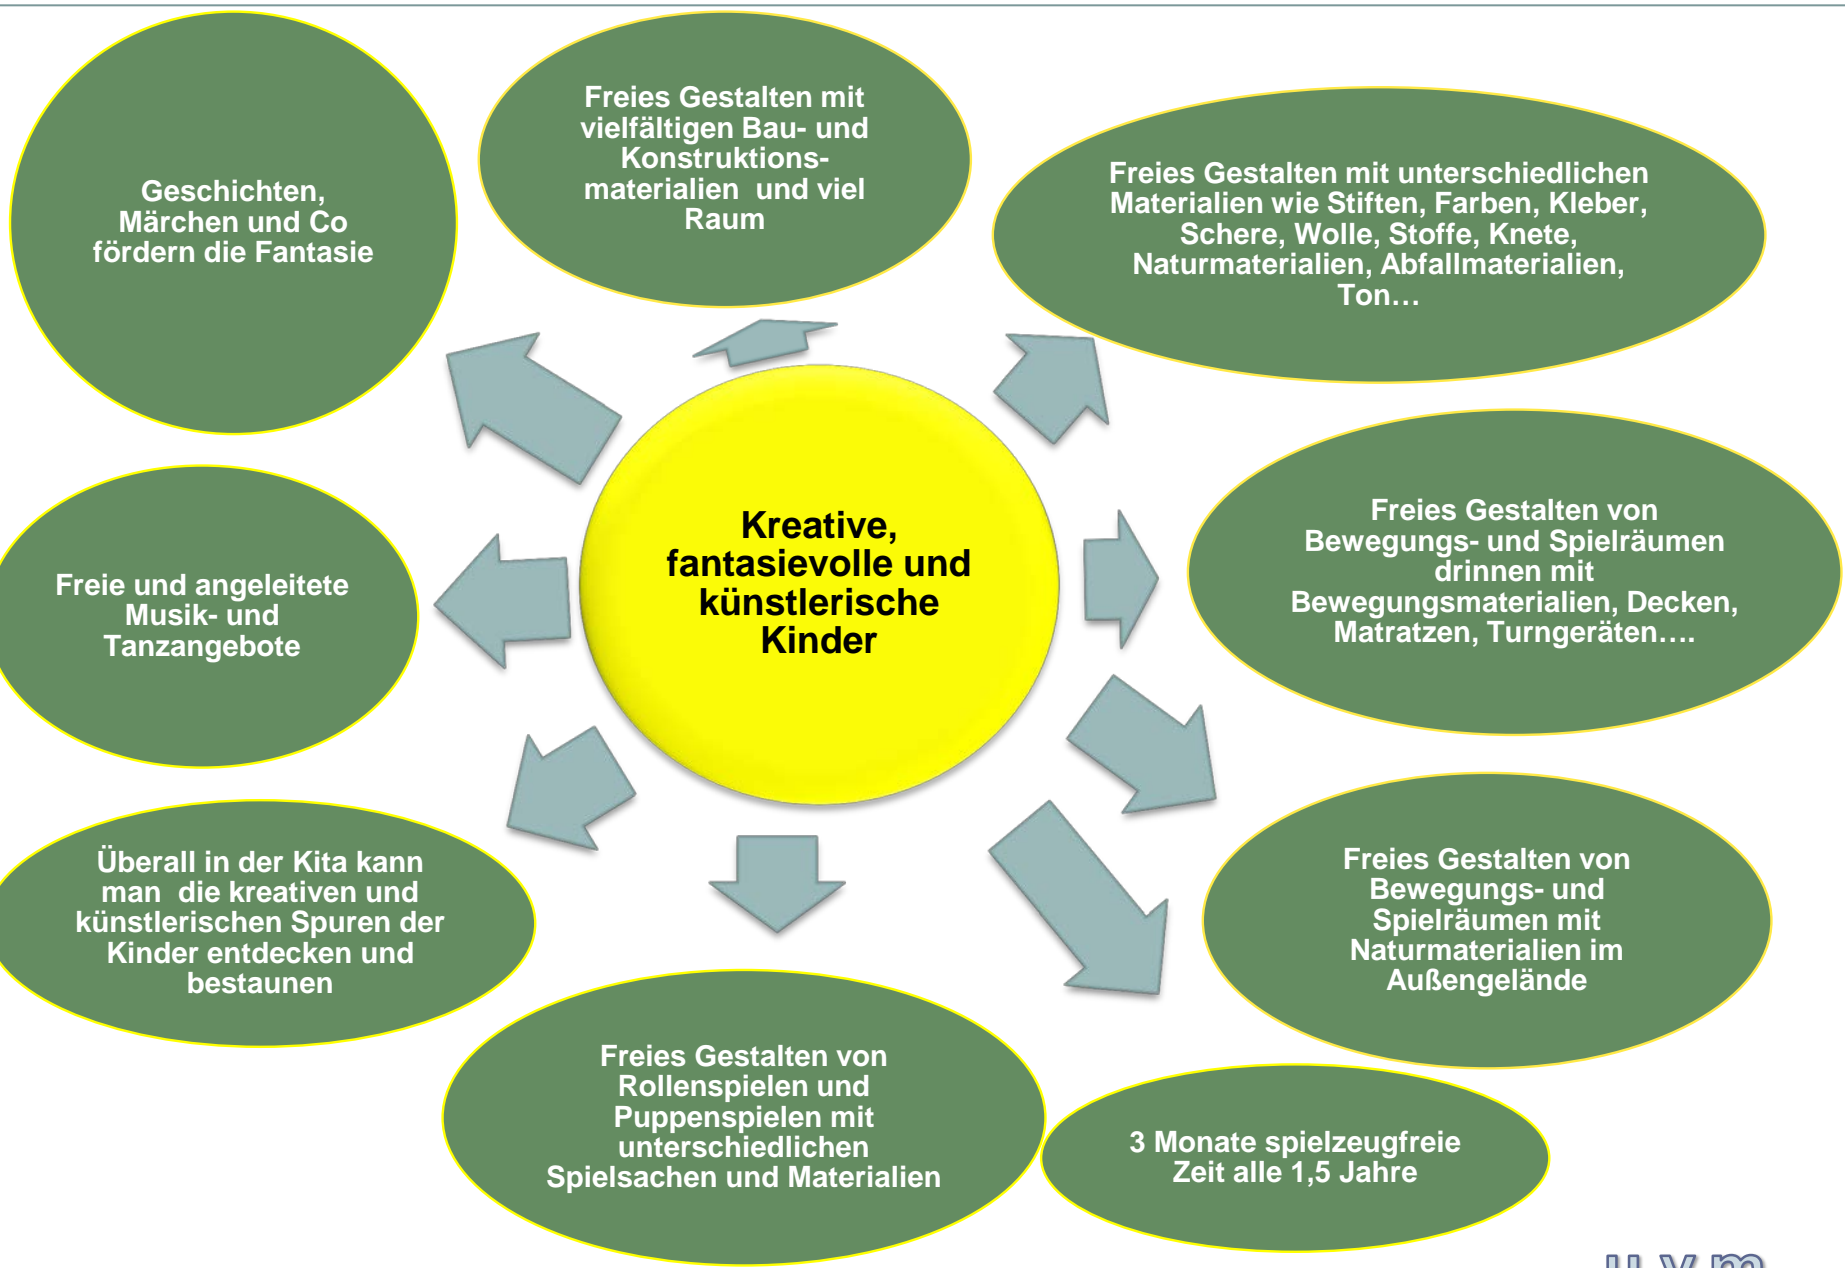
Kreative, fantasievolle und künstlerische Kinder

Geschichten, Märchen und Co fördern die Fantasie

Freies Gestalten mit vielfältigen Bau- und Konstruktionsmaterialien und viel Raum

Freies Gestalten mit unterschiedlichen Materialien wie Stiften, Farben, Kleber, Schere, Wolle, Stoffe, Knete, Naturmaterialien, Abfallmaterialien, Ton…

Freies Gestalten von Bewegungs- und Spielräumen drinnen mit Bewegungsmaterialien, Decken, Matratzen, Turngeräten….

Freies Gestalten von Bewegungs- und Spielräumen mit Naturmaterialien im Außengelände

3 Monate spielzeugfreie Zeit alle 1,5 Jahre

Freies Gestalten von Rollenspielen und Puppenspielen mit unterschiedlichen Spielsachen und Materialien

Überall in der Kita kann man die kreativen und künstlerischen Spuren der Kinder entdecken und bestaunen

Freie und angeleitete Musik- und Tanzangebote

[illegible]